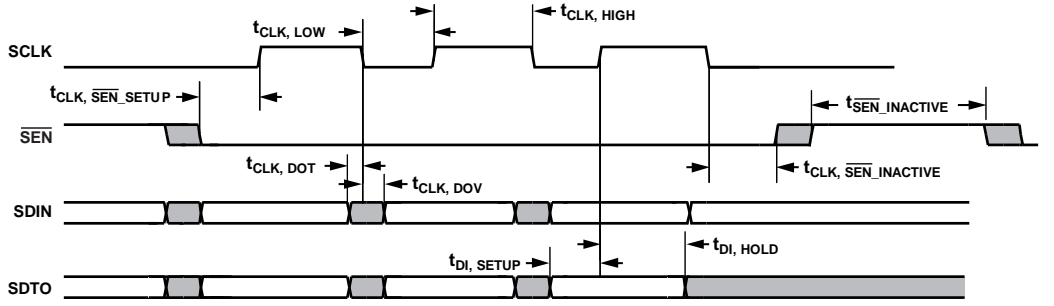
$t_{CLK,\ LOW}$

$t_{CLK,\ HIGH}$

SCLK

$t_{CLK,\ \overline{SEN}\_SETUP}$

$t_{\overline{SEN}\_INACTIVE}$

$\overline{SEN}$

$t_{CLK,\ DOT}$

$t_{CLK,\ DOV}$

$t_{CLK,\ \overline{SEN}\_INACTIVE}$

SDIN

$t_{DI,\ HOLD}$

$t_{DI,\ SETUP}$

SDTO